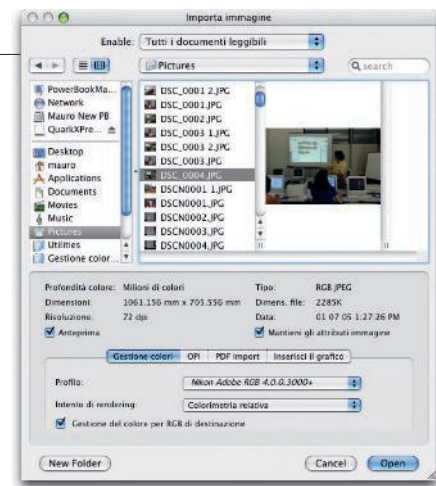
Importa immagine

Enable: Tutti i documenti leggibili

Pictures

search

PowerBookMa...
Network
Mauro New PB
QuarkXPre...
Desktop
mauro
Applications
Documents
Movies
Music
Pictures
Utilities
Gestione color...

DSC_0001 2.JPG
DSC_0001.JPG
DSC_0002.JPG
DSC_0003 1.JPG
DSC_0003 2.JPG
DSC_0003.JPG
DSC_0004.JPG
DSCN0001 1.JPG
DSCN0001.JPG
DSCN0002.JPG
DSCN0003.JPG
DSCN0004.JPG

Profondità colore: Milioni di colori
Dimensioni: 1061.156 mm x 705.556 mm
Risoluzione: 72 dpi
Anteprima

Tipo: RGB JPEG
Dimens. file: 2285K
Data: 01 07 05 1:27:26 PM
Mantieni gli attributi immagine

Gestione colori | OPI | PDF import | Inserisci il grafico

Profilo: Nikon Adobe RGB 4.0.0.3000+
Intento di rendering: Colorimetria relativa
Gestione del colore per RGB di destinazione

New Folder
Cancel
Open